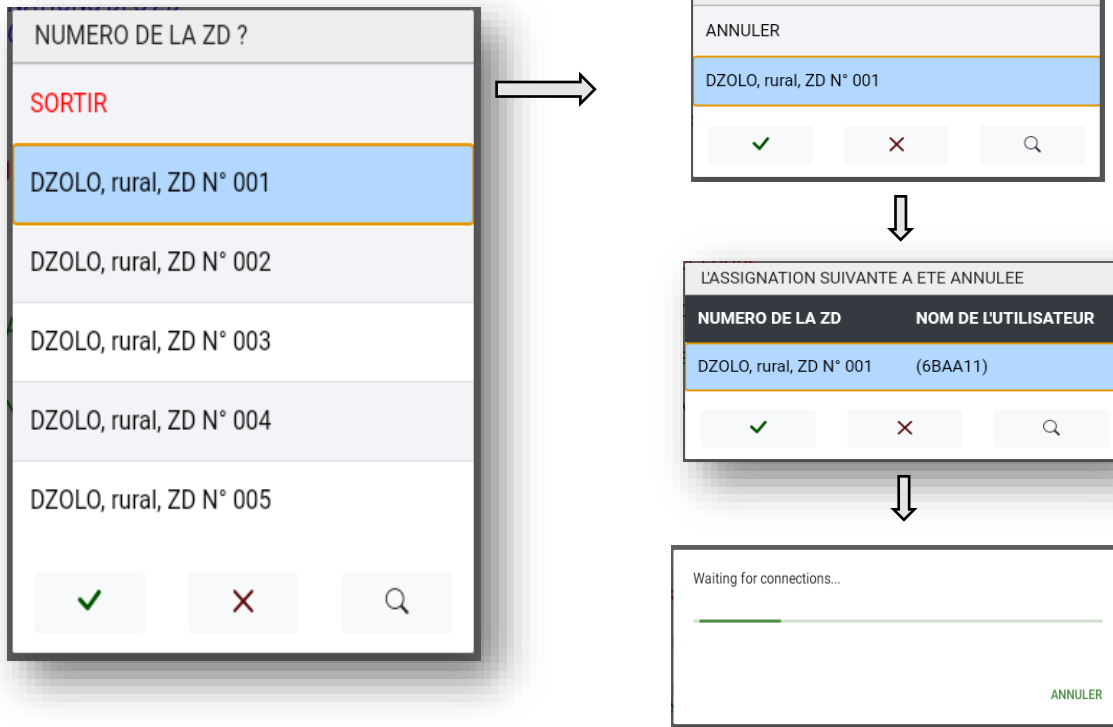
NUMERO DE LA ZD ?

SORTIR

DZOLO, rural, ZD N° 001

DZOLO, rural, ZD N° 002

DZOLO, rural, ZD N° 003

DZOLO, rural, ZD N° 004

DZOLO, rural, ZD N° 005

ANNULER

DZOLO, rural, ZD N° 001

L'ASSIGNATION SUIVANTE A ETE ANNULEE

| NUMERO DE LA ZD | NOM DE L'UTILISATEUR |
|---|---|
| DZOLO, rural, ZD N° 001 | (6BAA11) |

Waiting for connections...

ANNULER